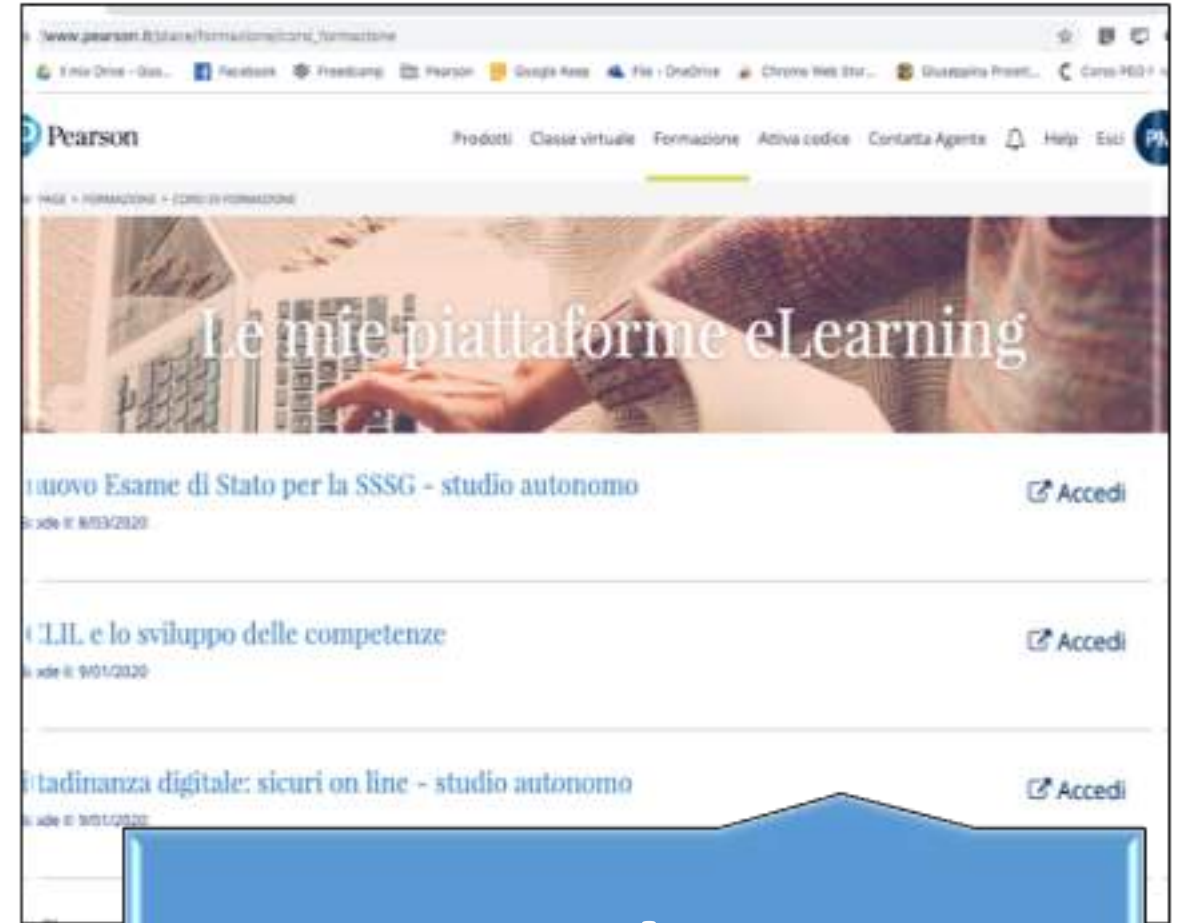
www.pearson.it/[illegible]/formazione/corsi_formazione

Il mio Drive - Goo... Facebook Freedcamp Pearson Google Keep File - OneDrive Chrome Web Stor... Giuseppina Proett... Corso PEO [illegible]

Pearson

Prodotti Classe virtuale Formazione Attiva codice Contatta Agente Help Esci PM

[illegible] PAGE > FORMAZIONE > CORSI DI FORMAZIONE

Le mie piattaforme eLearning

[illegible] nuovo Esame di Stato per la SSSG - studio autonomo
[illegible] ade il: 8/03/2020

Accedi

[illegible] CLIL e lo sviluppo delle competenze
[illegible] ade il: 9/01/2020

Accedi

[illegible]tadinanza digitale: sicuri on line - studio autonomo
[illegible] ade il: 9/01/2020

Accedi